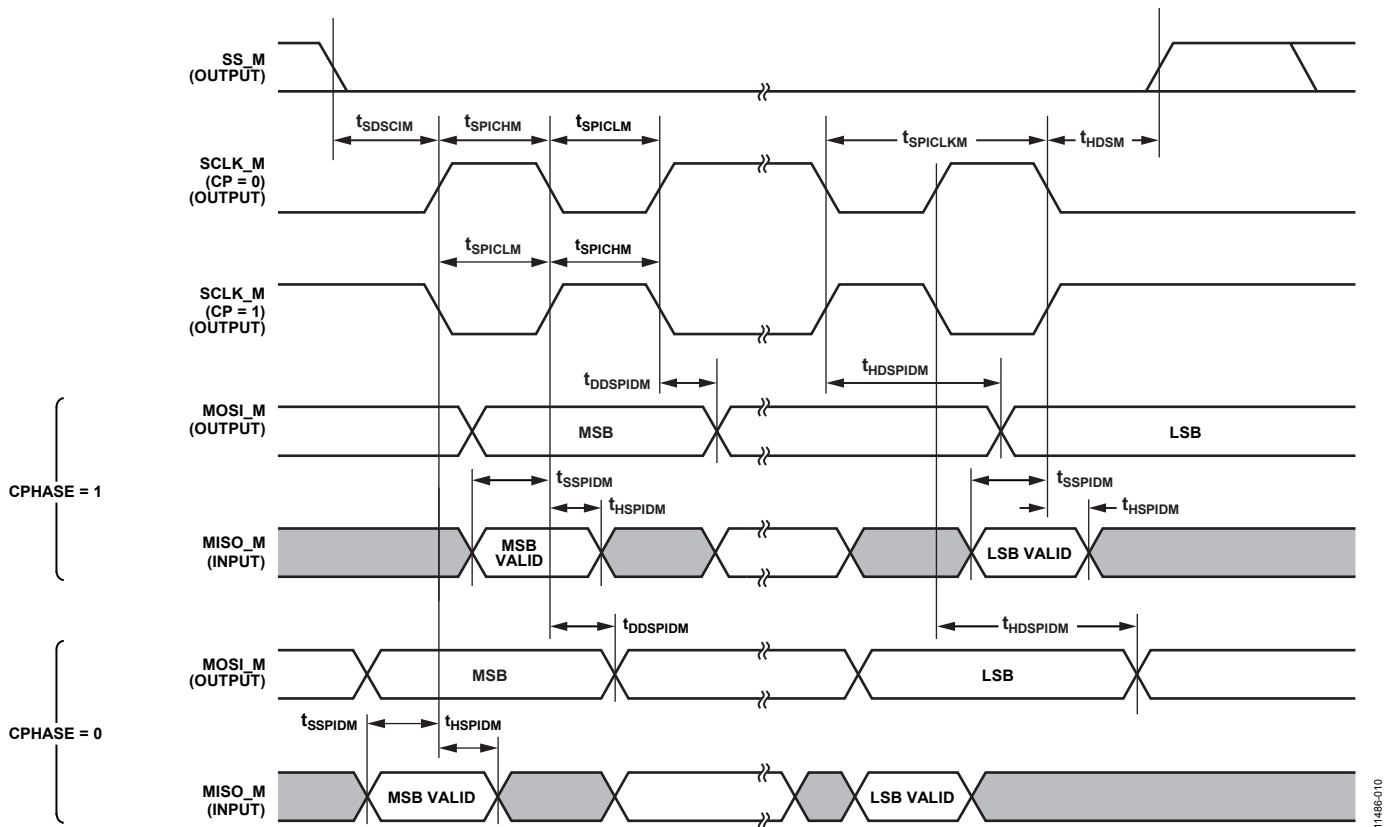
SS_M
(OUTPUT)

$t_{SDSCIM}$
$t_{SPICHM}$
$t_{SPICLM}$
$t_{SPICLKM}$
$t_{HDSM}$

SCLK_M
(CP = 0)
(OUTPUT)

$t_{SPICLM}$
$t_{SPICHM}$

SCLK_M
(CP = 1)
(OUTPUT)

$t_{DDSPIDM}$
$t_{HDSPIDM}$

MOSI_M
(OUTPUT)
MSB
LSB

CPHASE = 1

$t_{SSPIDM}$
$t_{HSPIDM}$
$t_{SSPIDM}$
$t_{HSPIDM}$

MISO_M
(INPUT)
MSB
VALID
LSB VALID

$t_{DDSPIDM}$
$t_{HDSPIDM}$

MOSI_M
(OUTPUT)
MSB
LSB

CPHASE = 0

$t_{SSPIDM}$
$t_{HSPIDM}$

MISO_M
(INPUT)
MSB VALID
LSB VALID

11486-010